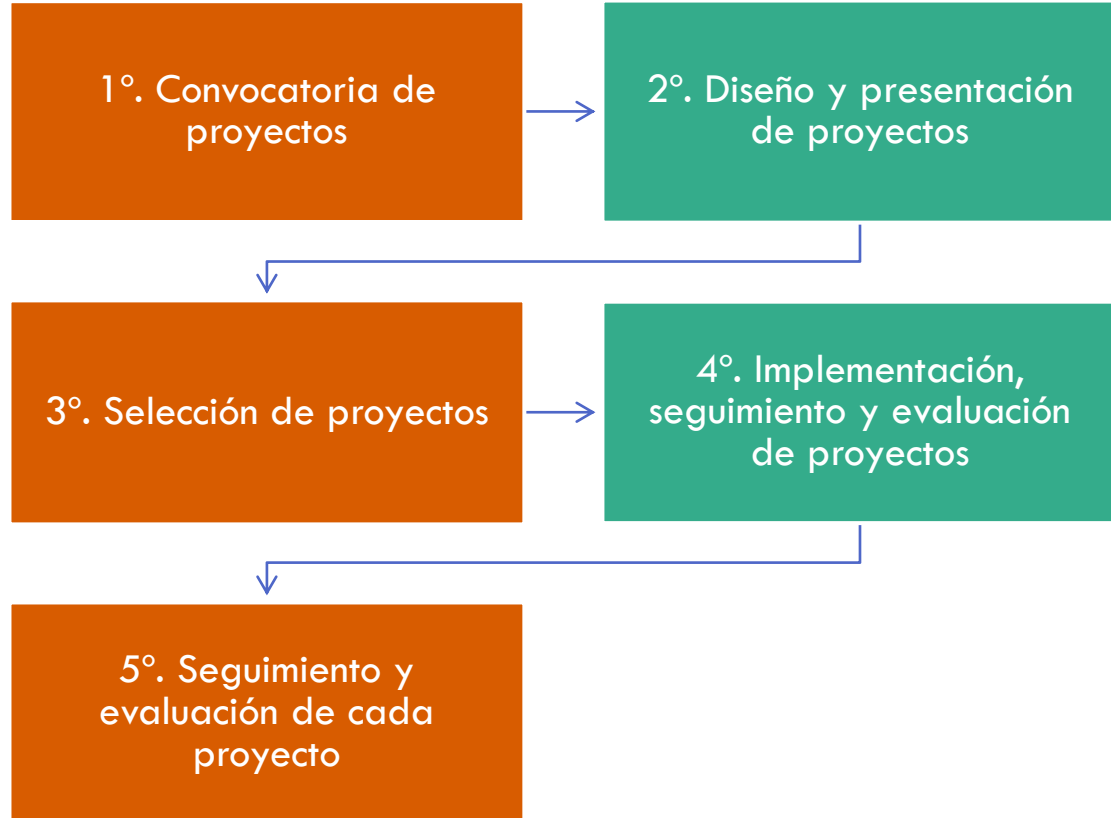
1º. Convocatoria de proyectos

2º. Diseño y presentación de proyectos

3º. Selección de proyectos

4º. Implementación, seguimiento y evaluación de proyectos

5º. Seguimiento y evaluación de cada proyecto